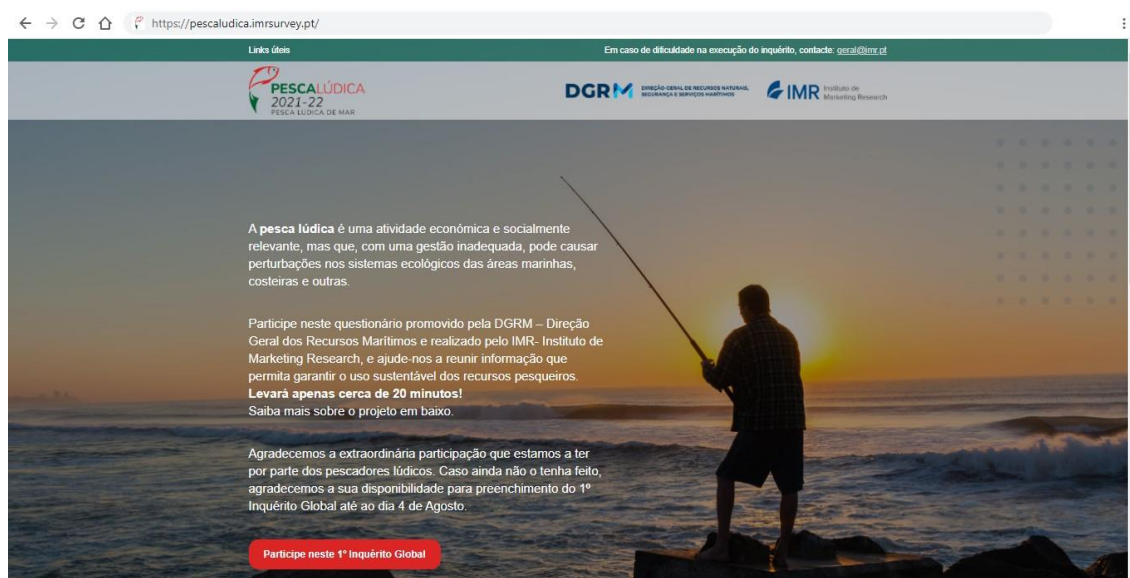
https://pescaludica.imrsurvey.pt/

Links úteis

Em caso de dificuldade na execução do inquérito, contacte: geral@imr.pt

PESCALÚDICA 2021-22 PESCA LÚDICA DE MAR

DGRM DIREÇÃO-GERAL DE RECURSOS NATURAIS, SEGURANÇA E SERVIÇOS MARÍTIMOS

IMR Instituto de Marketing Research

A **pesca lúdica** é uma atividade económica e socialmente relevante, mas que, com uma gestão inadequada, pode causar perturbações nos sistemas ecológicos das áreas marinhas, costeiras e outras.

Participe neste questionário promovido pela DGRM – Direção Geral dos Recursos Marítimos e realizado pelo IMR- Instituto de Marketing Research, e ajude-nos a reunir informação que permita garantir o uso sustentável dos recursos pesqueiros.
**Levará apenas cerca de 20 minutos!**
Saiba mais sobre o projeto em baixo.

Agradecemos a extraordinária participação que estamos a ter por parte dos pescadores lúdicos. Caso ainda não o tenha feito, agradecemos a sua disponibilidade para preenchimento do 1º Inquérito Global até ao dia 4 de Agosto.

Participe neste 1º Inquérito Global